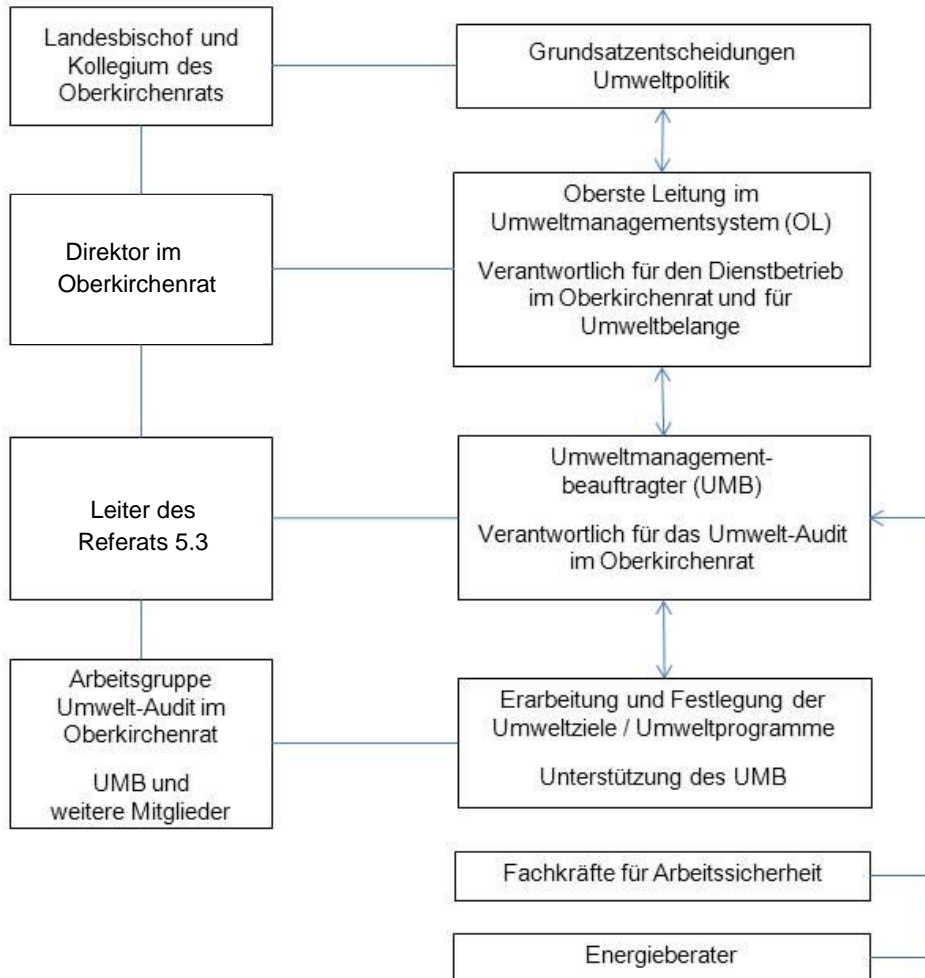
Landesbischof und Kollegium des Oberkirchenrats

Grundsatzentscheidungen Umweltpolitik

Direktor im Oberkirchenrat

Oberste Leitung im Umweltmanagementsystem (OL)

Verantwortlich für den Dienstbetrieb im Oberkirchenrat und für Umweltbelange

Leiter des Referats 5.3

Umweltmanagementbeauftragter (UMB)

Verantwortlich für das Umwelt-Audit im Oberkirchenrat

Arbeitsgruppe Umwelt-Audit im Oberkirchenrat

UMB und weitere Mitglieder

Erarbeitung und Festlegung der Umweltziele / Umweltprogramme

Unterstützung des UMB

Fachkräfte für Arbeitssicherheit

Energieberater